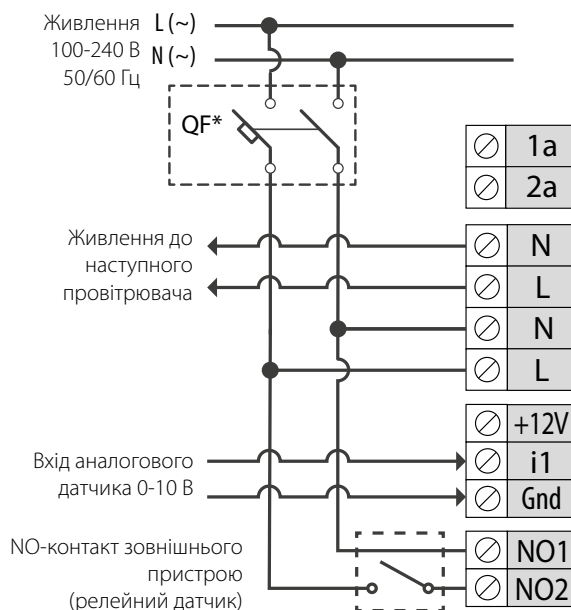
Живлення 100-240 В 50/60 Гц
L (~)
N (~)

QF*

| ⊘ | 1a |
|---|---|
| ⊘ | 2a |

Живлення до наступного провітрювача

| ⊘ | N |
|---|---|
| ⊘ | L |
| ⊘ | N |
| ⊘ | L |

| ⊘ | +12V |
|---|---|
| ⊘ | i1 |
| ⊘ | Gnd |

Вхід аналогового датчика 0-10 В

NO-контакт зовнішнього пристрою (релейний датчик)

| ⊘ | NO1 |
|---|---|
| ⊘ | NO2 |